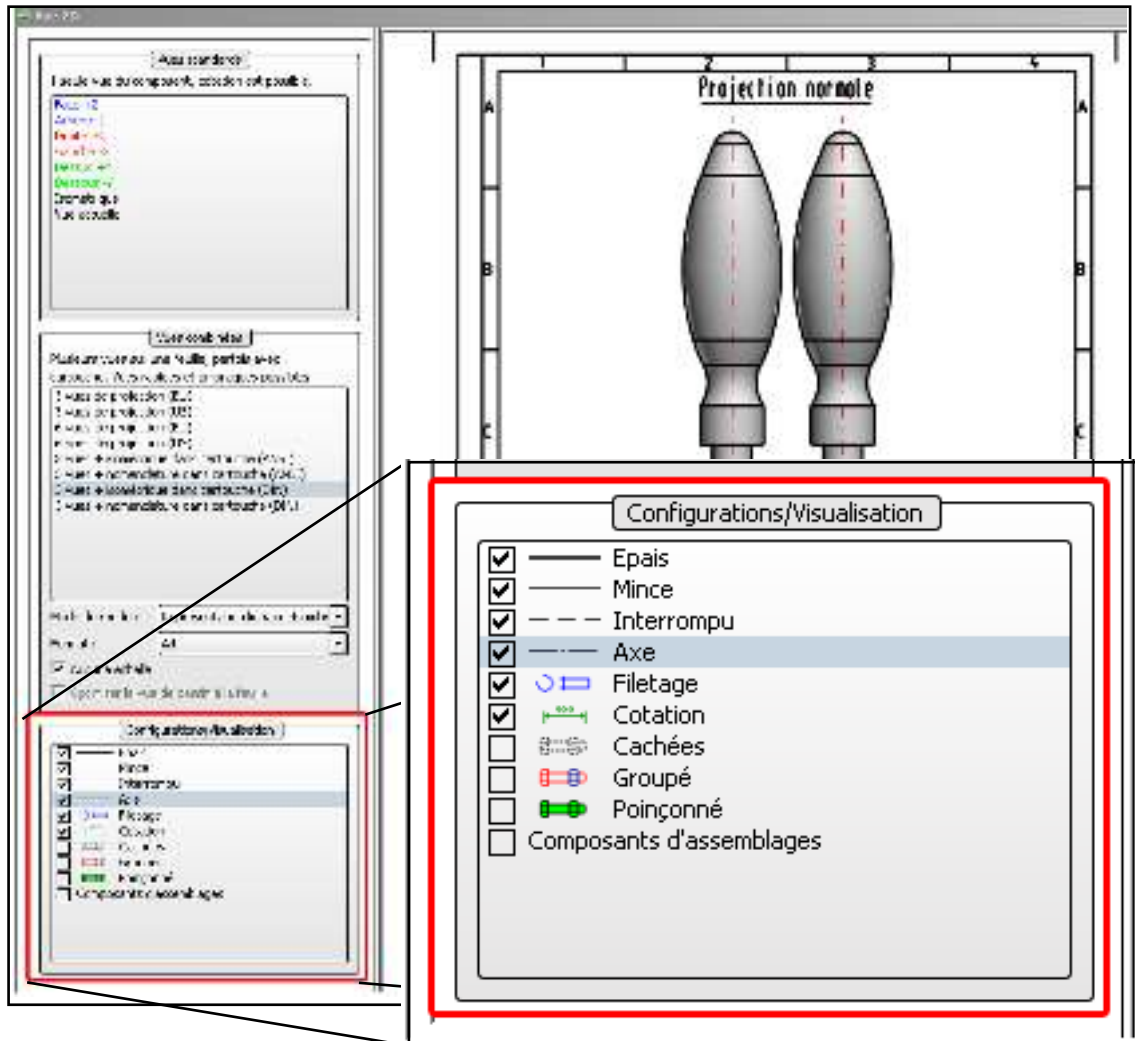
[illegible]

Vues standards

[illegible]

Face 2D
Arrière
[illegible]
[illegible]
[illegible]
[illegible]
Isométrique
Vue éclatée

Vues combinées

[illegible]

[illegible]

A4

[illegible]

Configurations/Visualisation

Epais
Mince
Interrompu
Axe
Filetage
Cotation
Cachées
Groupé
Poinçonné
Composants d'assemblages

1 2 3 4
A B C
Projection normale
A B C

Configurations/Visualisation

Epais
Mince
Interrompu
Axe
Filetage
Cotation
Cachées
Groupé
Poinçonné
Composants d'assemblages